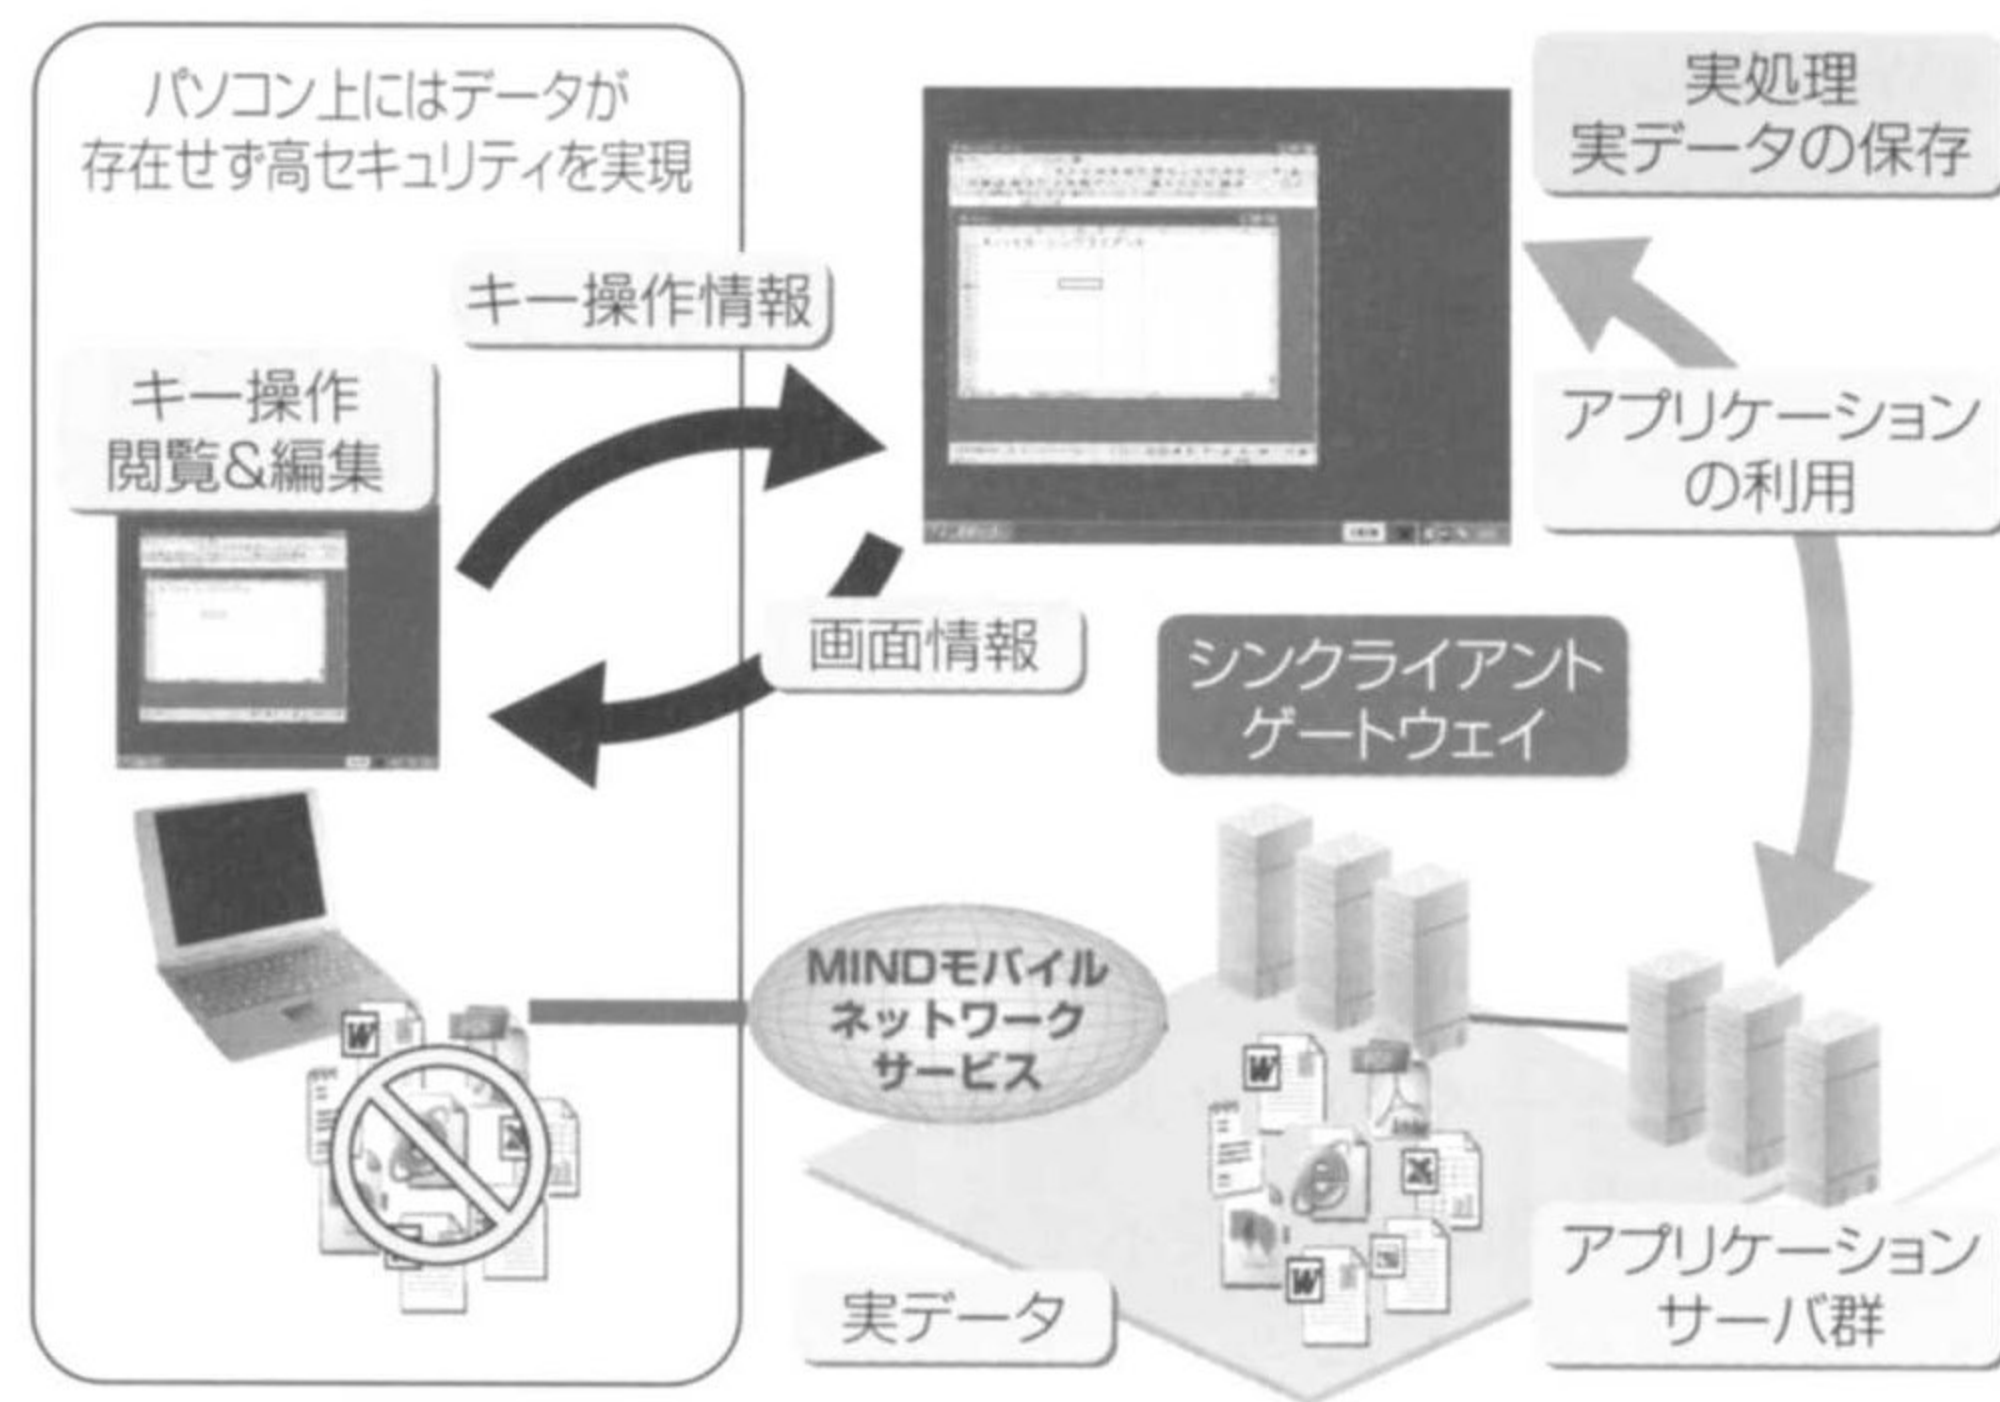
パソコン上にはデータが存在せず高セキュリティを実現

実処理
実データの保存

キー操作情報

キー操作
閲覧&編集

アプリケーションの利用

画面情報

シンクライアントゲートウェイ

MINDモバイルネットワークサービス

実データ

アプリケーションサーバ群